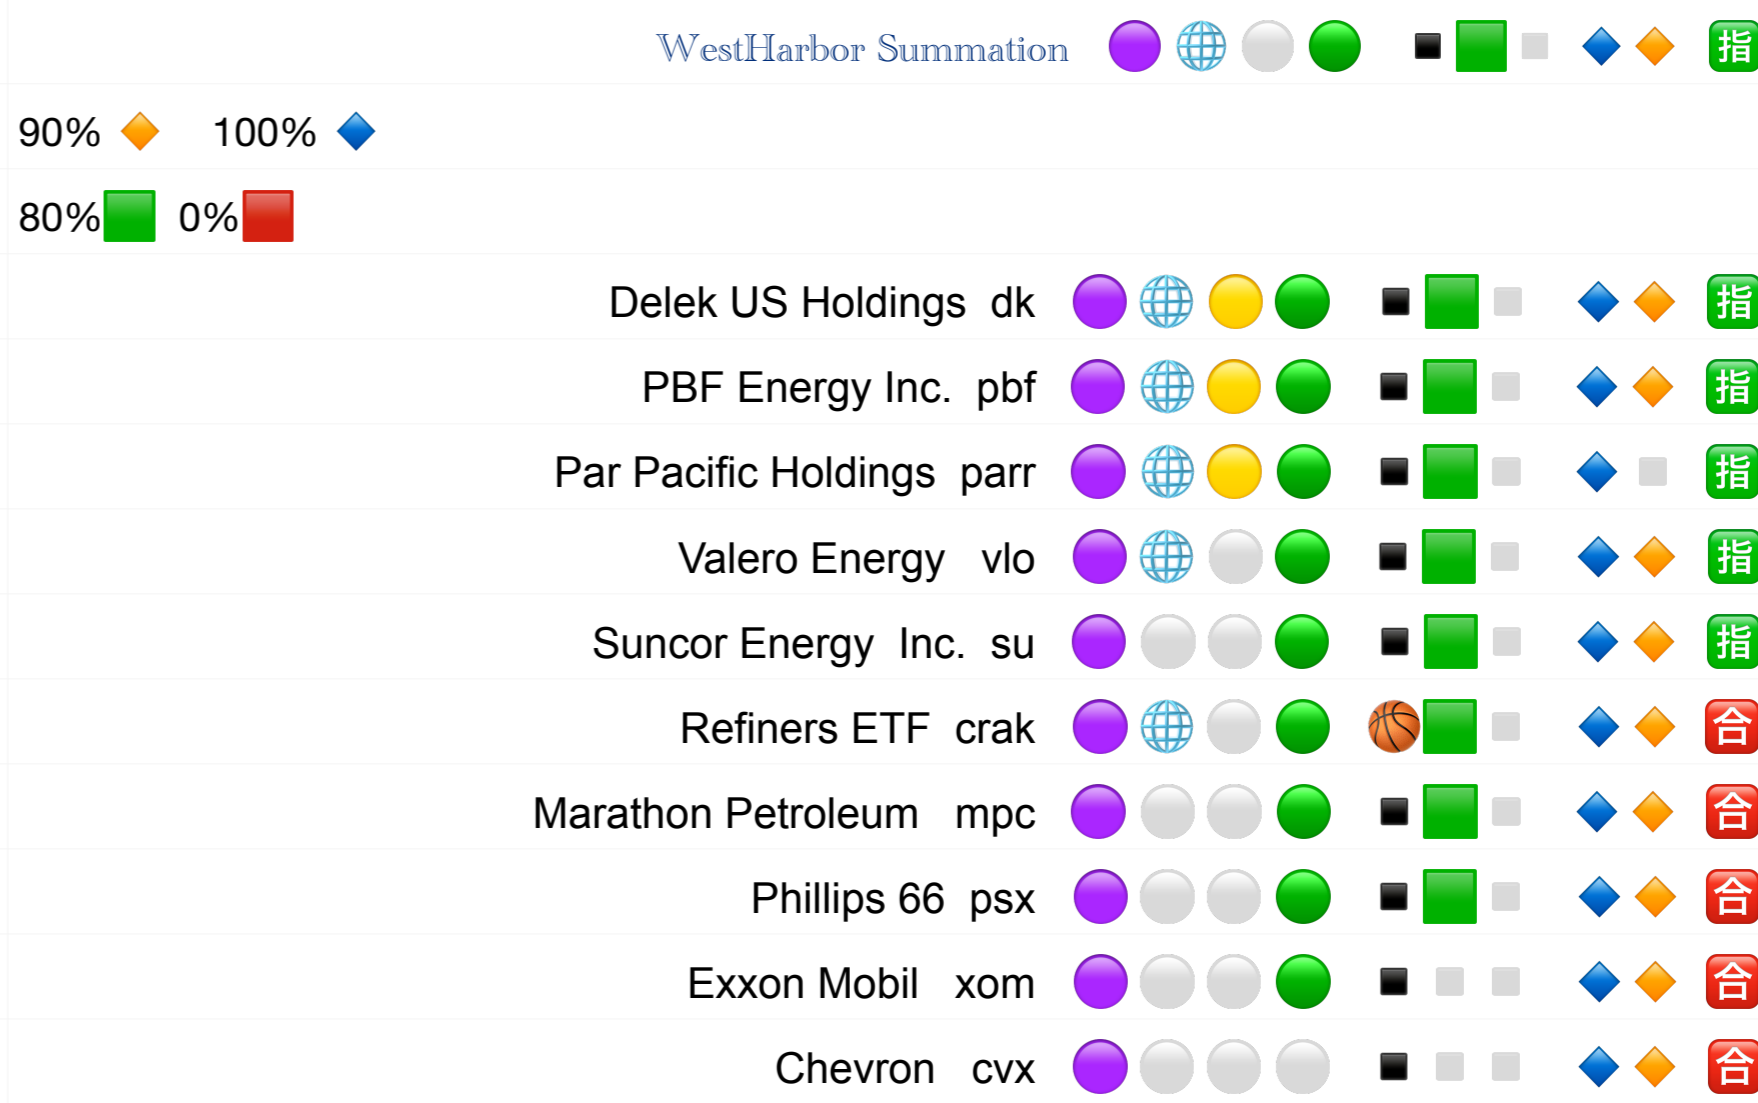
WestHarbor Summation 指

90% 100%

80% 0%

Delek US Holdings dk 指

PBF Energy Inc. pbf 指

Par Pacific Holdings parr 指

Valero Energy vlo 指

Suncor Energy Inc. su 指

Refiners ETF crak 合

Marathon Petroleum mpc 合

Phillips 66 psx 合

Exxon Mobil xom 合

Chevron cvx 合